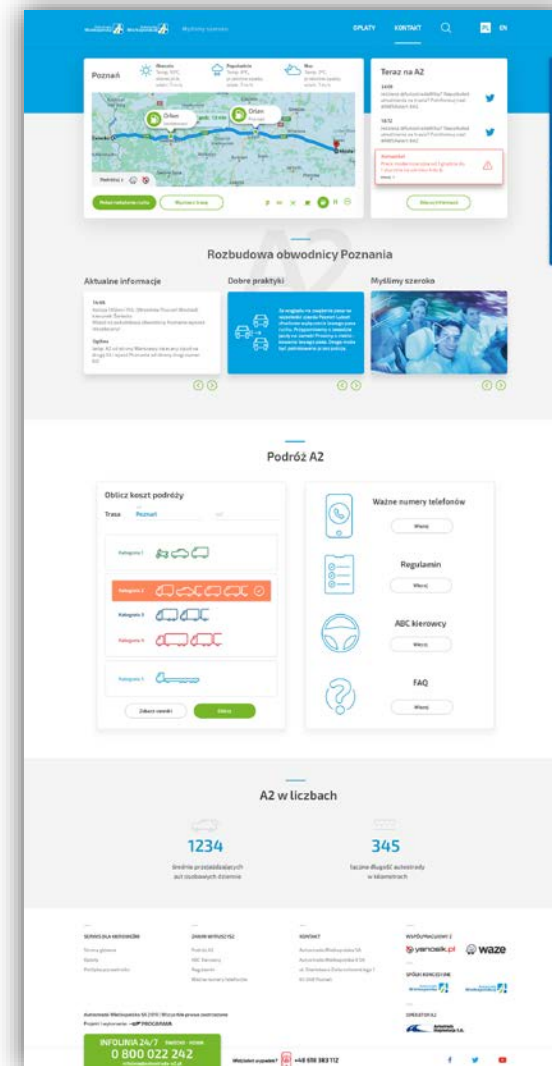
Myślimy szeroko

OPŁATY KONTAKT PL EN

Poznań

Orlen

Orlen

Teraz na A2

Ważne informacje

Rozbudowa obwodnicy Poznania

Aktualne informacje

Dobre praktyki

Myślimy szeroko

Podróż A2

Oblicz koszt podróży

Trasa Poznań

Kategoria 1

Kategoria 2

Kategoria 3

Kategoria 4

Kategoria 5

Oblicz

Ważne numery telefonów

Więcej

Regulamin

Więcej

ABC kierowcy

Więcej

FAQ

Więcej

A2 w liczbach

1234

Średnie przejeżdżających aut osobowych dziennie

345

Łączna długość autostrady w kilometrach

SERWIS DLA KIEROWCÓW

ZAKUP WINIETY

KONTAKT

WSPÓŁPRACUJEMY Z

yanosik.pl

waze

SPÓŁKI KONCESYJNE

OPERATOR A2

INFOLINIA 24/7

0 800 022 242

+48 618 383 112